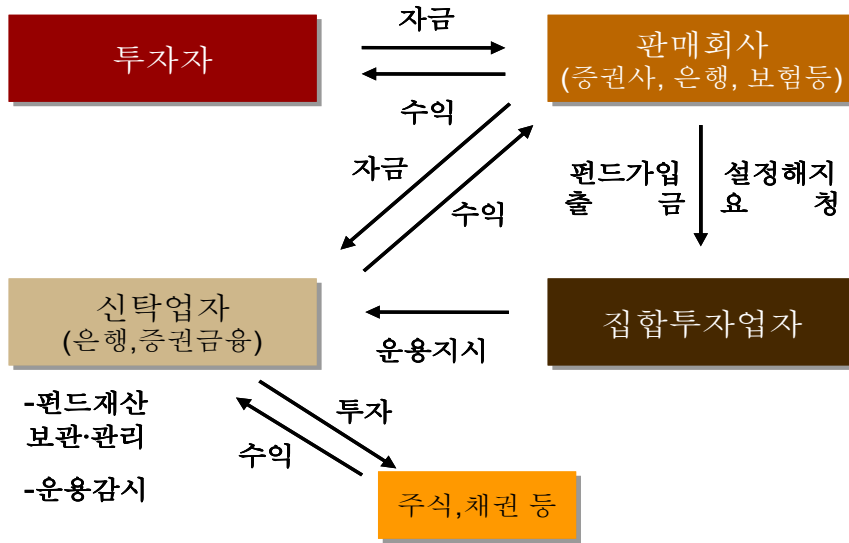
투자자

자금

수익

판매회사
(증권사, 은행, 보험등)

자금

수익

펀드가입
출 금

설정해지
요 청

신탁업자
(은행,증권금융)

운용지시

집합투자업자

-펀드재산
보관·관리

-운용감시

투자

수익

주식,채권 등